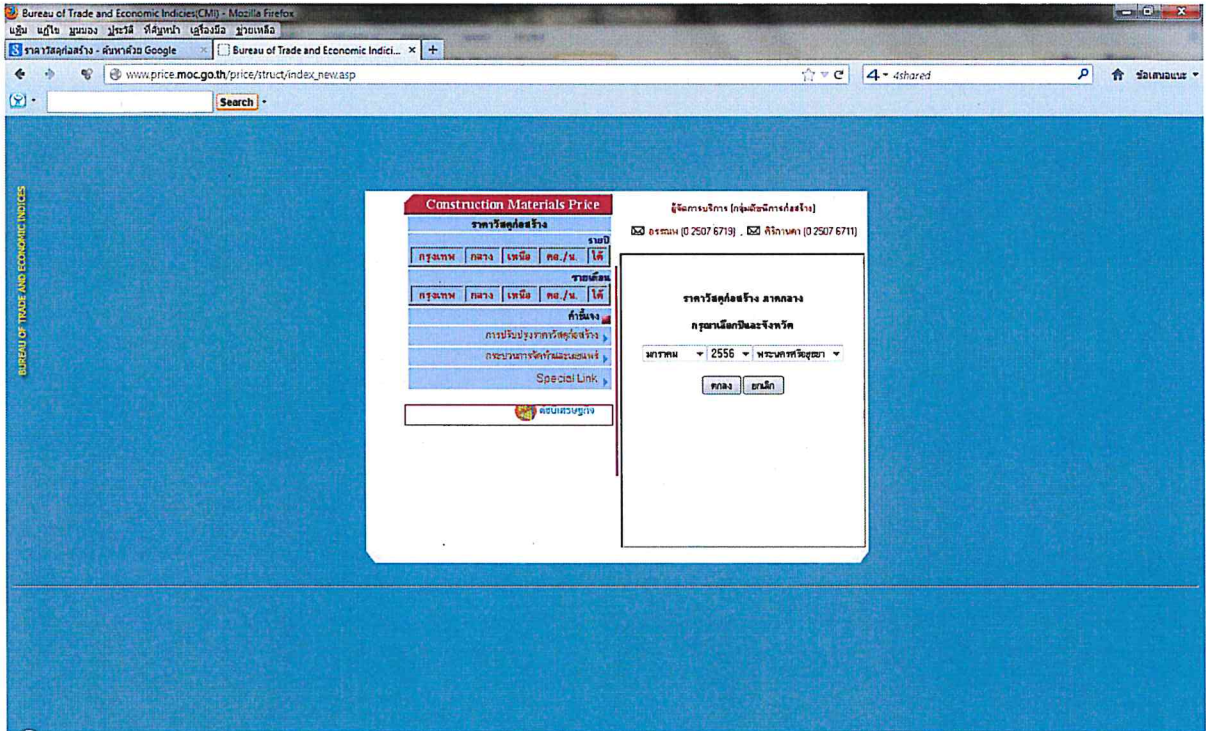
Bureau of Trade and Economic Indicies(CMI) - Mozilla Firefox

แฟ้ม แก้ไข มุมมอง ประวัติ ที่คั่นหน้า เครื่องมือ ช่วยเหลือ

ราคาวัสดุก่อสร้าง - ค้นหาด้วย Google × Bureau of Trade and Economic Indici... × +

www.price.moc.go.th/price/struct/index_new.asp

4shared

ข้อเสนอแนะ

Search

BUREAU OF TRADE AND ECONOMIC INDICES

Construction Materials Price

ราคาวัสดุก่อสร้าง

รายปี

กรุงเทพ | กลาง | เหนือ | ตอ./น. | ใต้

รายเดือน

กรุงเทพ | กลาง | เหนือ | ตอ./น. | ใต้

คำชี้แจง

การปรับปรุงราคาวัสดุก่อสร้าง

กระบวนการจัดทำและเผยแพร่

Special Link

ดัชนีเศรษฐกิจ

ผู้จัดการบริการ [กลุ่มดัชนีการก่อสร้าง]

อรรถพล (0 2507 6719) , ศิริกานดา (0 2507 6711)

ราคาวัสดุก่อสร้าง ภาคกลาง

กรุณาเลือกปีและจังหวัด

มกราคม | 2556 | พระนครศรีอยุธยา

ตกลง | ยกเลิก